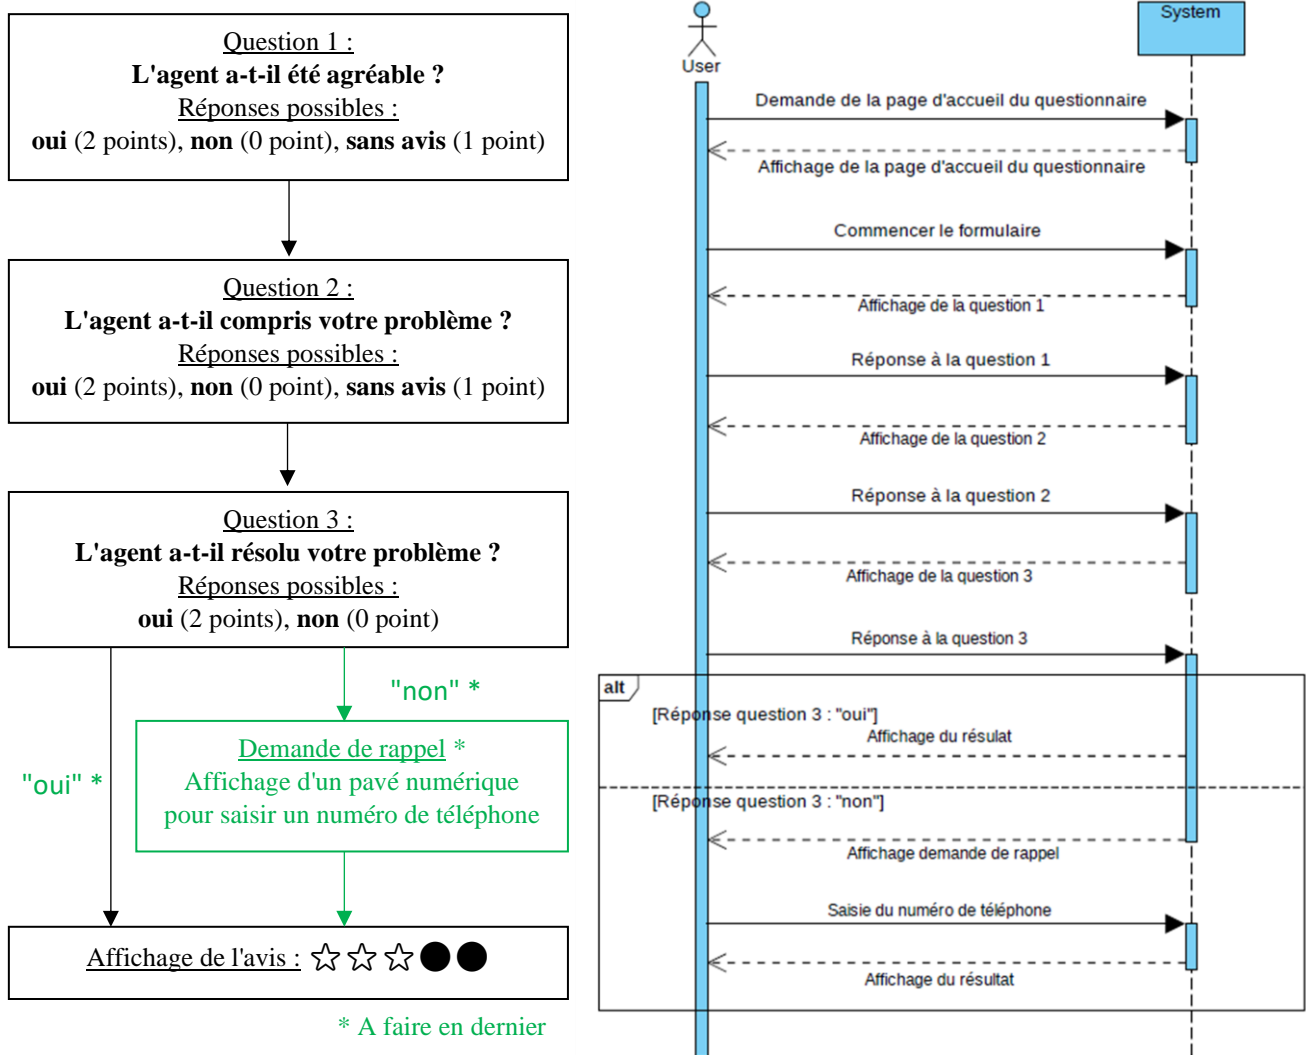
Question 1 :
**L'agent a-t-il été agréable ?**
Réponses possibles :
**oui** (2 points), **non** (0 point), **sans avis** (1 point)

Question 2 :
**L'agent a-t-il compris votre problème ?**
Réponses possibles :
**oui** (2 points), **non** (0 point), **sans avis** (1 point)

Question 3 :
**L'agent a-t-il résolu votre problème ?**
Réponses possibles :
**oui** (2 points), **non** (0 point)

"non" *

Demande de rappel *
Affichage d'un pavé numérique pour saisir un numéro de téléphone

"oui" *

Affichage de l'avis : ☆☆☆●●

* A faire en dernier

User

System

Demande de la page d'accueil du questionnaire

Affichage de la page d'accueil du questionnaire

Commencer le formulaire

Affichage de la question 1

Réponse à la question 1

Affichage de la question 2

Réponse à la question 2

Affichage de la question 3

Réponse à la question 3

alt

[Réponse question 3 : "oui"]

Affichage du résulat

[Réponse question 3 : "non"]

Affichage demande de rappel

Saisie du numéro de téléphone

Affichage du résultat